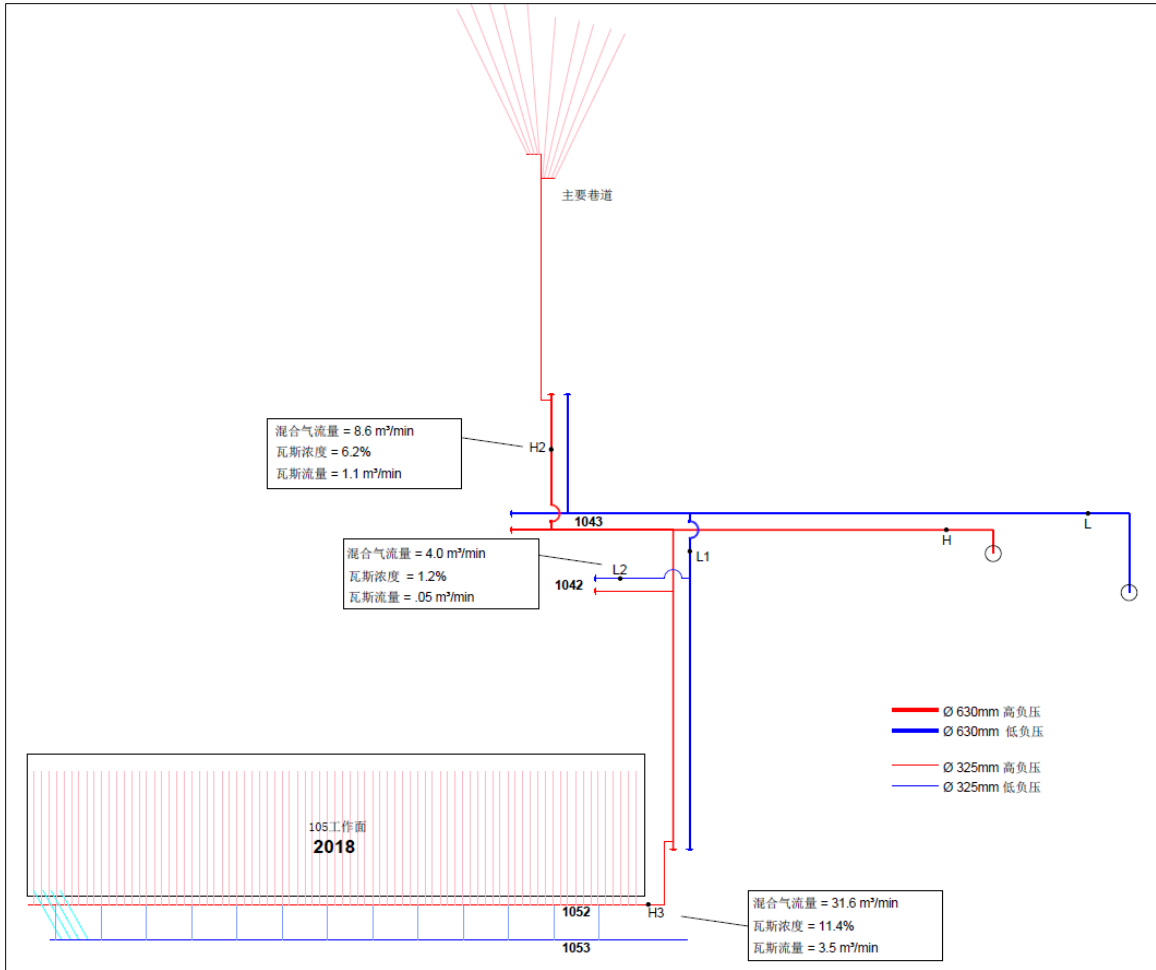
主要巷道

混合气流量 = 8.6 m³/min
瓦斯浓度 = 6.2%
瓦斯流量 = 1.1 m³/min

H2

1043

H

L

L1

混合气流量 = 4.0 m³/min
瓦斯浓度 = 1.2%
瓦斯流量 = .05 m³/min

L2

1042

Ø 630mm 高负压
Ø 630mm 低负压
Ø 325mm 高负压
Ø 325mm 低负压

105工作面
2018

1052

H3

1053

混合气流量 = 31.6 m³/min
瓦斯浓度 = 11.4%
瓦斯流量 = 3.5 m³/min